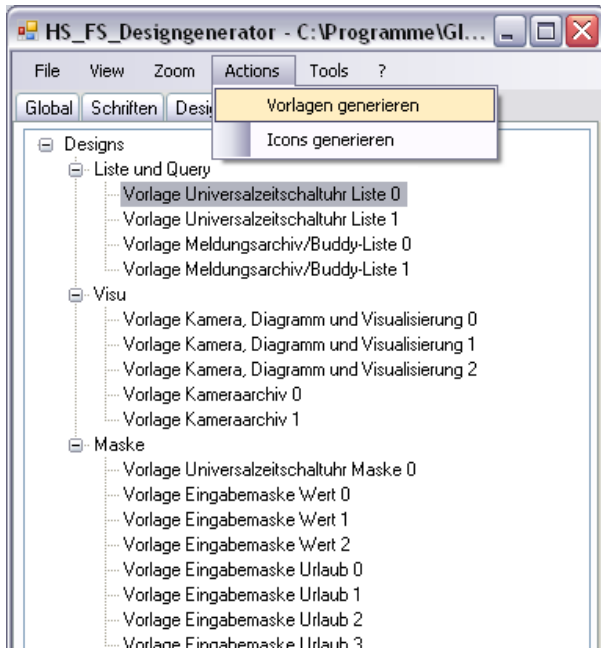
HS_FS_Designgenerator - C:\Programme\Gl...

File View Zoom Actions Tools ?

Global Schriften Desi

Vorlagen generieren

Icons generieren

Designs
Liste und Query
Vorlage Universalzeitschaltuhr Liste 0
Vorlage Universalzeitschaltuhr Liste 1
Vorlage Meldungsarchiv/Buddy-Liste 0
Vorlage Meldungsarchiv/Buddy-Liste 1
Visu
Vorlage Kamera, Diagramm und Visualisierung 0
Vorlage Kamera, Diagramm und Visualisierung 1
Vorlage Kamera, Diagramm und Visualisierung 2
Vorlage Kameraarchiv 0
Vorlage Kameraarchiv 1
Maske
Vorlage Universalzeitschaltuhr Maske 0
Vorlage Eingabemaske Wert 0
Vorlage Eingabemaske Wert 1
Vorlage Eingabemaske Wert 2
Vorlage Eingabemaske Urlaub 0
Vorlage Eingabemaske Urlaub 1
Vorlage Eingabemaske Urlaub 2
Vorlage Eingabemaske Urlaub 3